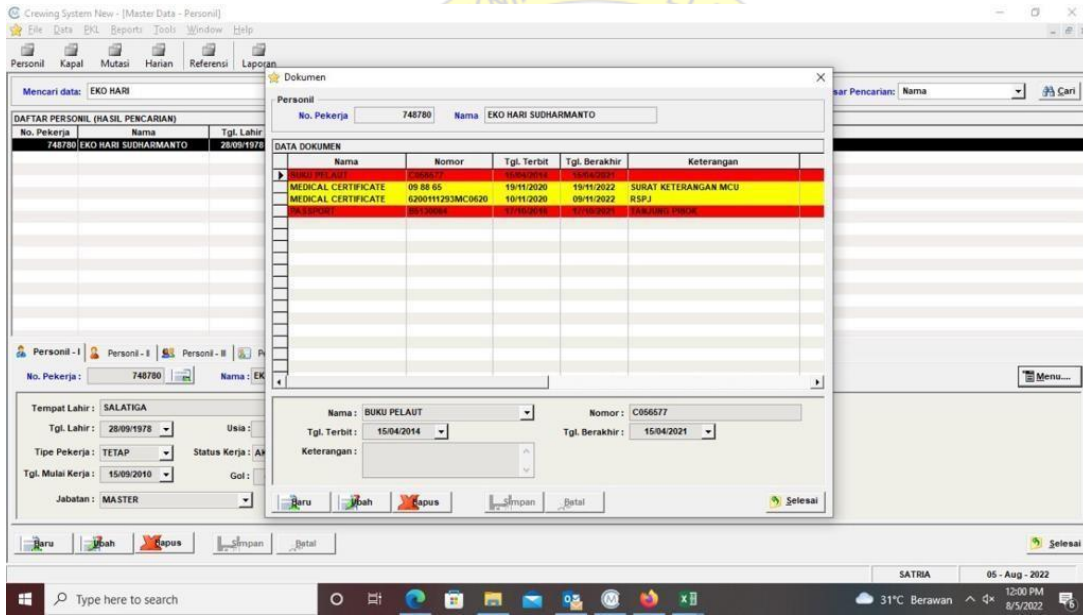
Crewing System New - [Master Data - Personil]

File Data PKL Reports Tools Window Help

Personil Kapal Mutasi Harian Referensi Laporan

Mencari data: EKO HARI

sar Pencarian: Nama

Cari

DAFTAR PERSONIL (HASIL PENCARIAN)

| No. Pekerja | Nama | Tgl. Lahir |
|---|---|---|
| 748780 | EKO HARI SUDHARMANTO | 28/09/1978 |

Personil - I Personil - II Personil - III

No. Pekerja: 748780 Nama: EK

Tempat Lahir: SALATIGA

Tgl. Lahir: 28/09/1978 Usia:

Tipe Pekerja: TETAP Status Kerja: AK

Tgl. Mulai Kerja: 15/09/2010 Gol:

Jabatan: MASTER

Baru Ubah Hapus Simpan Batal

Menu...

Selesai

Dokumen

Personil

No. Pekerja 748780 Nama EKO HARI SUDHARMANTO

DATA DOKUMEN

| Nama | Nomor | Tgl. Terbit | Tgl. Berakhir | Keterangan |
|---|---|---|---|---|
| BUKU PELAUT | C056577 | 15/04/2014 | 15/04/2021 | |
| MEDICAL CERTIFICATE | 09 88 65 | 19/11/2020 | 19/11/2022 | SURAT KETERANGAN MCU |
| MEDICAL CERTIFICATE | 6200111293MC0620 | 10/11/2020 | 09/11/2022 | RSPJ |
| PASSPORT | B5130064 | 17/10/2016 | 17/10/2021 | TANJUNG PRIOK |

Nama: BUKU PELAUT Nomor: C056577

Tgl. Terbit: 15/04/2014 Tgl. Berakhir: 15/04/2021

Keterangan:

Baru Ubah Hapus Simpan Batal Selesai

SATRIA 05 - Aug - 2022

Type here to search

31°C Berawan 12:00 PM 8/5/2022